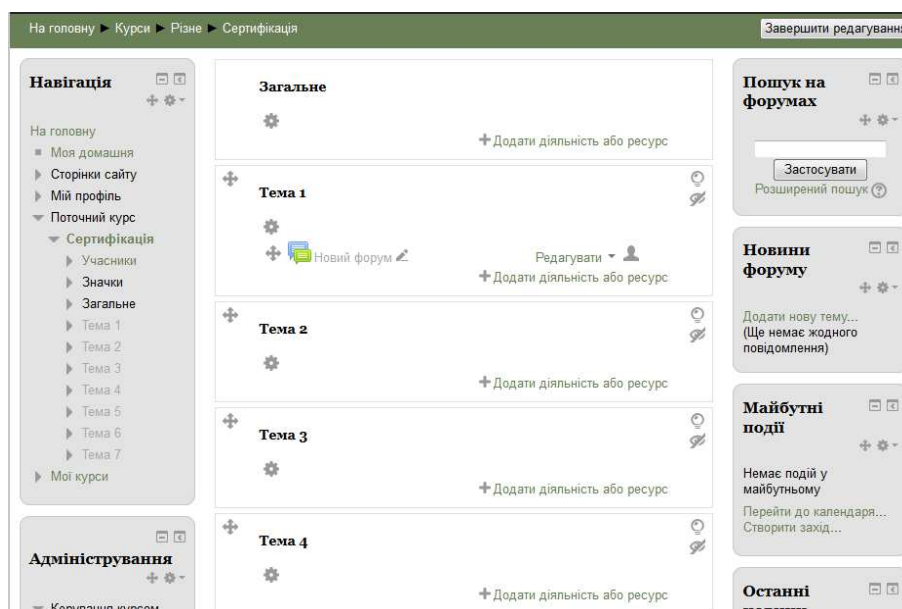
На головну ► Курси ► Різне ► Сертифікація

Завершити редагуванн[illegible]

Навігація

На головну
Моя домашня
Сторінки сайту
Мій профіль
Поточний курс
Сертифікація
Учасники
Значки
Загальне
Тема 1
Тема 2
Тема 3
Тема 4
Тема 5
Тема 6
Тема 7
Мої курси

Адміністрування

Керування курсом

Загальне

+ Додати діяльність або ресурс

Тема 1

Новий форум

Редагувати

+ Додати діяльність або ресурс

Тема 2

+ Додати діяльність або ресурс

Тема 3

+ Додати діяльність або ресурс

Тема 4

+ Додати діяльність або ресурс

Пошук на форумах

Застосувати

Розширений пошук

Новини форуму

Додати нову тему...
(Ще немає жодного повідомлення)

Майбутні події

Немає подій у майбутньому

Перейти до календаря...
Створити захід...

Останні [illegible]